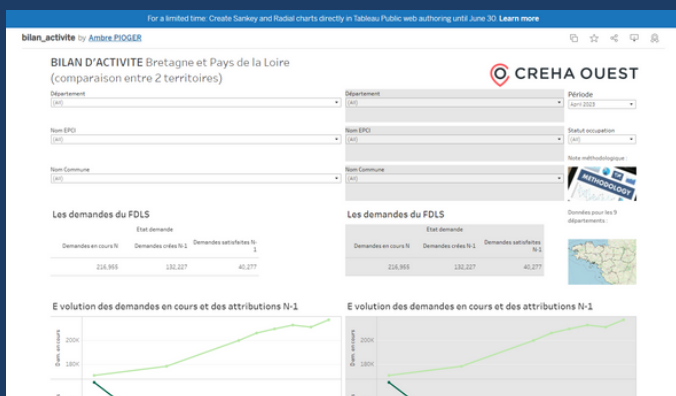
For a limited time: Create Sankey and Radial charts directly in Tableau Public web authoring until June 30. Learn more

bilan_activite by Ambre PIOGER

BILAN D'ACTIVITE Bretagne et Pays de la Loire (comparaison entre 2 territoires)

CREHA OUEST

Département
(All)

Département
(All)

Période
Avril 2023

Nom EPCI
(All)

Nom EPCI
(All)

Statut occupation
(All)

Note méthodologique :

METHODOLOGY

Nom Commune
(All)

Nom Commune
(All)

Les demandes du FDLS

Etat demande

| Demandes en cours N | Demandes crées N-1 | Demandes satisfaites N-1 |
|---|---|---|
| 216,955 | 132,227 | 40,277 |

Les demandes du FDLS

Etat demande

| Demandes en cours N | Demandes crées N-1 | Demandes satisfaites N-1 |
|---|---|---|
| 216,955 | 132,227 | 40,277 |

Données pour les 9 départements :

E volution des demandes en cours et des attributions N-1

Dem. en cours
200K
180K

E volution des demandes en cours et des attributions N-1

Dem. en cours
200K
180K